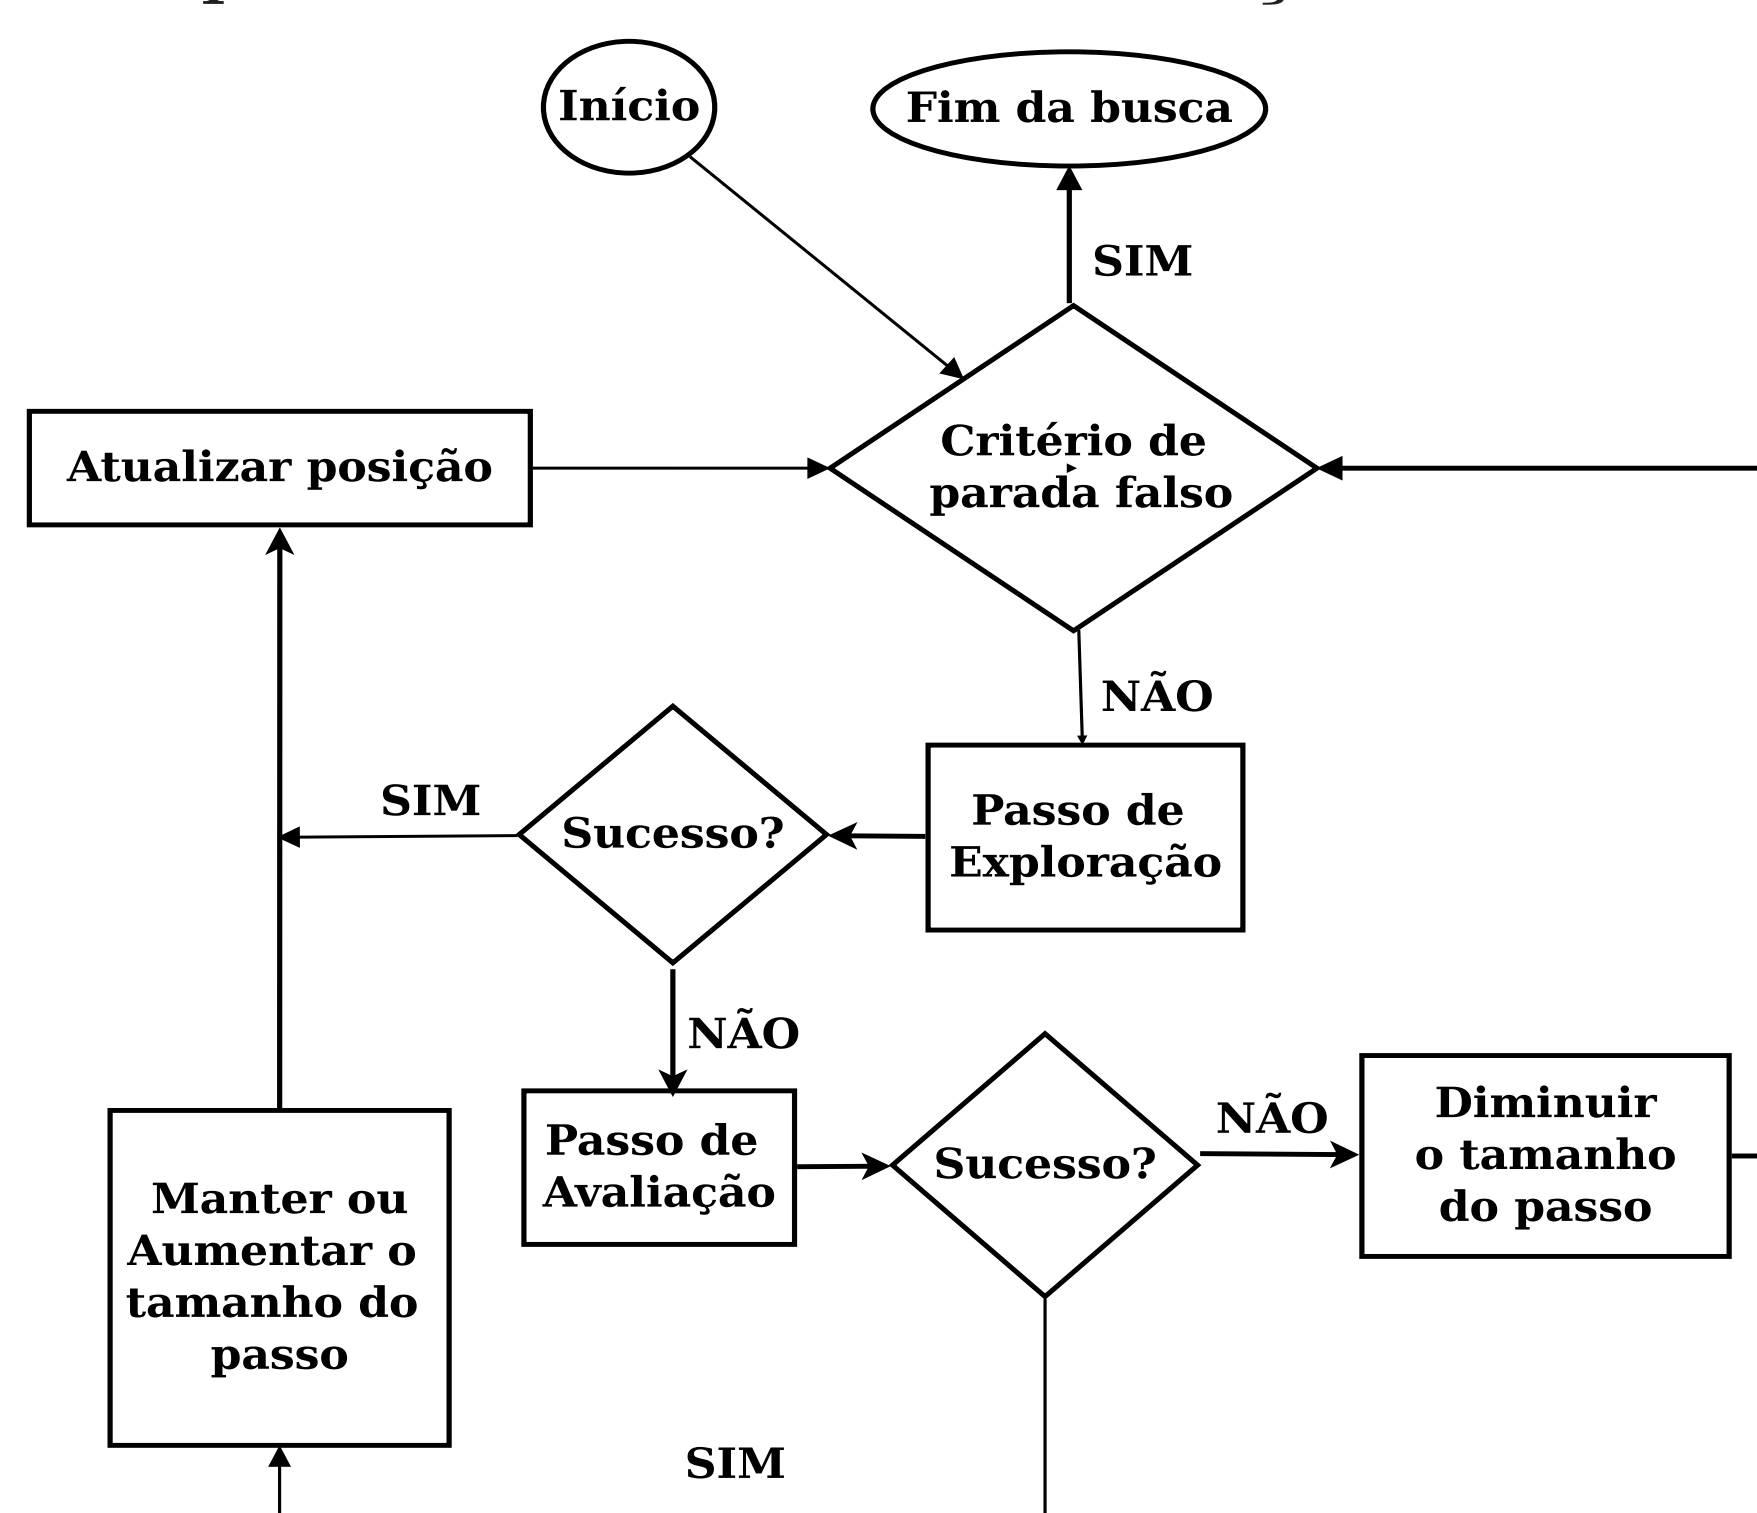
Início

Fim da busca

SIM

Atualizar posição

Critério de parada falso

NÃO

SIM

Sucesso?

Passo de Exploração

NÃO

Passo de Avaliação

Sucesso?

NÃO

Diminuir o tamanho do passo

Manter ou Aumentar o tamanho do passo

SIM